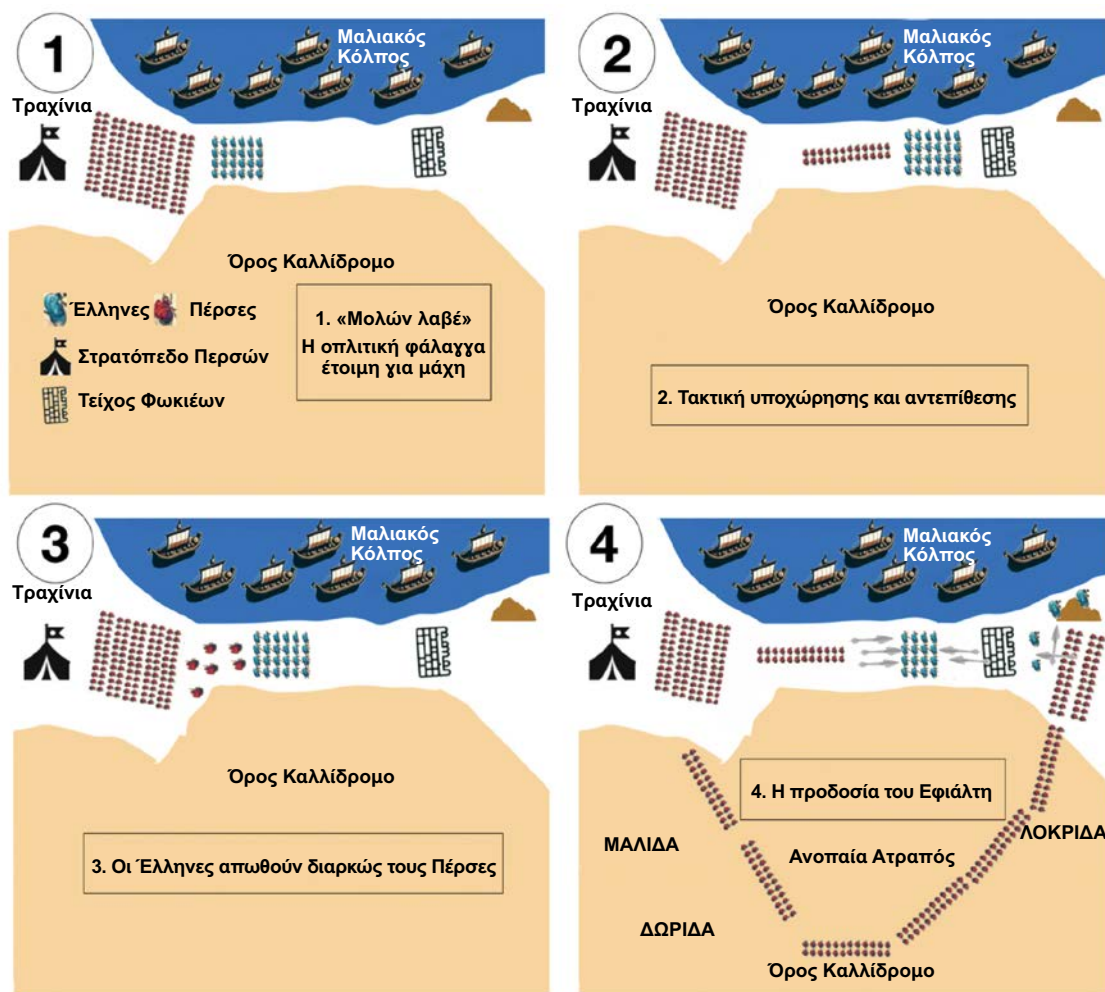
1

Μαλιακός Κόλπος

Τραχίνια

Όρος Καλλίδρομο

Έλληνες Πέρσες

Στρατόπεδο Περσών

Τείχος Φωκιέων

1. «Μολών λαβέ» Η οπλιτική φάλαγγα έτοιμη για μάχη

2

Μαλιακός Κόλπος

Τραχίνια

Όρος Καλλίδρομο

2. Τακτική υποχώρησης και αντεπίθεσης

3

Μαλιακός Κόλπος

Τραχίνια

Όρος Καλλίδρομο

3. Οι Έλληνες απωθούν διαρκώς τους Πέρσες

4

Μαλιακός Κόλπος

Τραχίνια

4. Η προδοσία του Εφιάλτη

ΜΑΛΙΔΑ

Ανοπαία Ατραπός

ΛΟΚΡΙΔΑ

ΔΩΡΙΔΑ

Όρος Καλλίδρομο